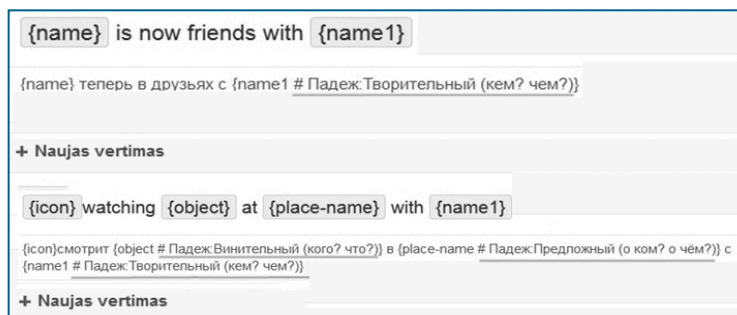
{name} is now friends with {name1}

{name} теперь в друзьях с {name1 # Падеж:Творительный (кем? чем?)}

+ Naujas vertimas

{icon} watching {object} at {place-name} with {name1}

{icon}смотрит {object # Падеж:Винительный (кого? что?)} в {place-name # Падеж:Предложный (о ком? о чём?)} с {name1 # Падеж:Творительный (кем? чем?)}

+ Naujas vertimas